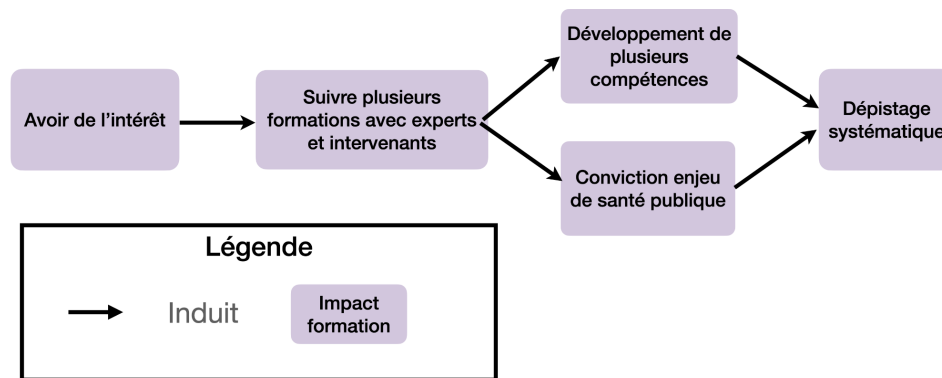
Avoir de l'intérêt

Suivre plusieurs formations avec experts et intervenants

Développement de plusieurs compétences

Conviction enjeu de santé publique

Dépistage systématique

Légende

Induit

Impact formation